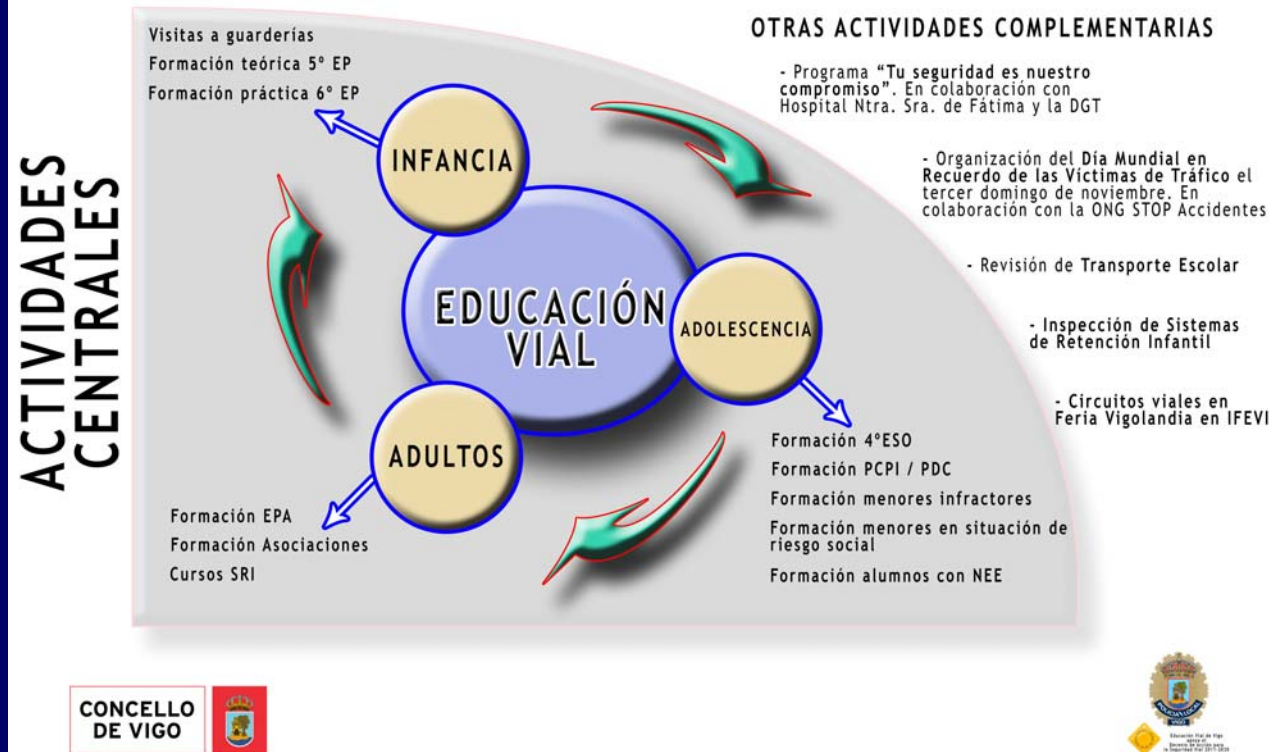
ACTIVIDADES CENTRALES

Visitas a guarderías
Formación teórica 5º EP
Formación práctica 6º EP

INFANCIA

EDUCACIÓN VIAL

ADOLESCENCIA

ADULTOS

Formación EPA
Formación Asociaciones
Cursos SRI

Formación 4ºESO
Formación PCPI / PDC
Formación menores infractores
Formación menores en situación de riesgo social
Formación alumnos con NEE

OTRAS ACTIVIDADES COMPLEMENTARIAS

- Programa "Tu seguridad es nuestro compromiso". En colaboración con Hospital Ntra. Sra. de Fátima y la DGT

- Organización del Día Mundial en Recuerdo de las Víctimas de Tráfico el tercer domingo de noviembre. En colaboración con la ONG STOP Accidentes

- Revisión de Transporte Escolar

- Inspección de Sistemas de Retención Infantil

- Circuitos viales en Feria Vigolandia en IFEVI

CONCELLO DE VIGO

POLICÍA LOCAL VIGO

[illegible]